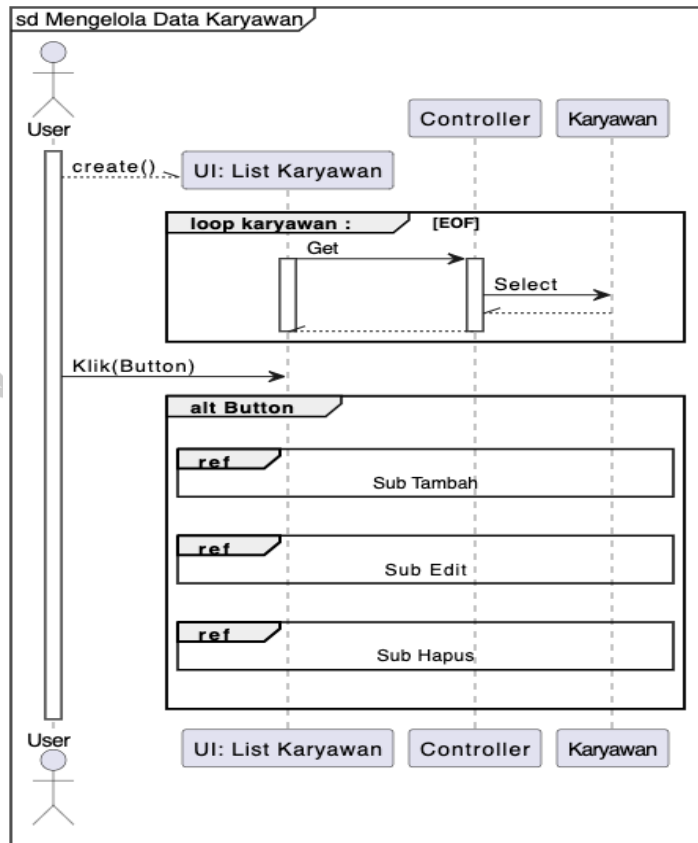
sd Mengelola Data Karyawan

User

Controller

Karyawan

create()

UI: List Karyawan

loop karyawan :

[EOF]

Get

Select

Klik(Button)

alt Button

ref

Sub Tambah

ref

Sub Edit

ref

Sub Hapus

User

UI: List Karyawan

Controller

Karyawan